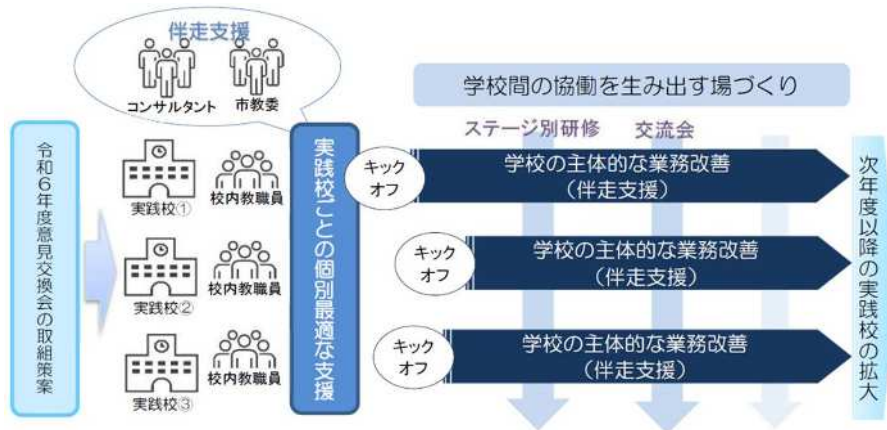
伴走支援

コンサルタント　市教委

令和6年度意見交換会の取組策案

実践校①　校内教職員

実践校②　校内教職員

実践校③　校内教職員

実践校ごとの個別最適な支援

学校間の協働を生み出す場づくり

ステージ別研修　交流会

キックオフ　学校の主体的な業務改善（伴走支援）

キックオフ　学校の主体的な業務改善（伴走支援）

キックオフ　学校の主体的な業務改善（伴走支援）

次年度以降の実践校の拡大